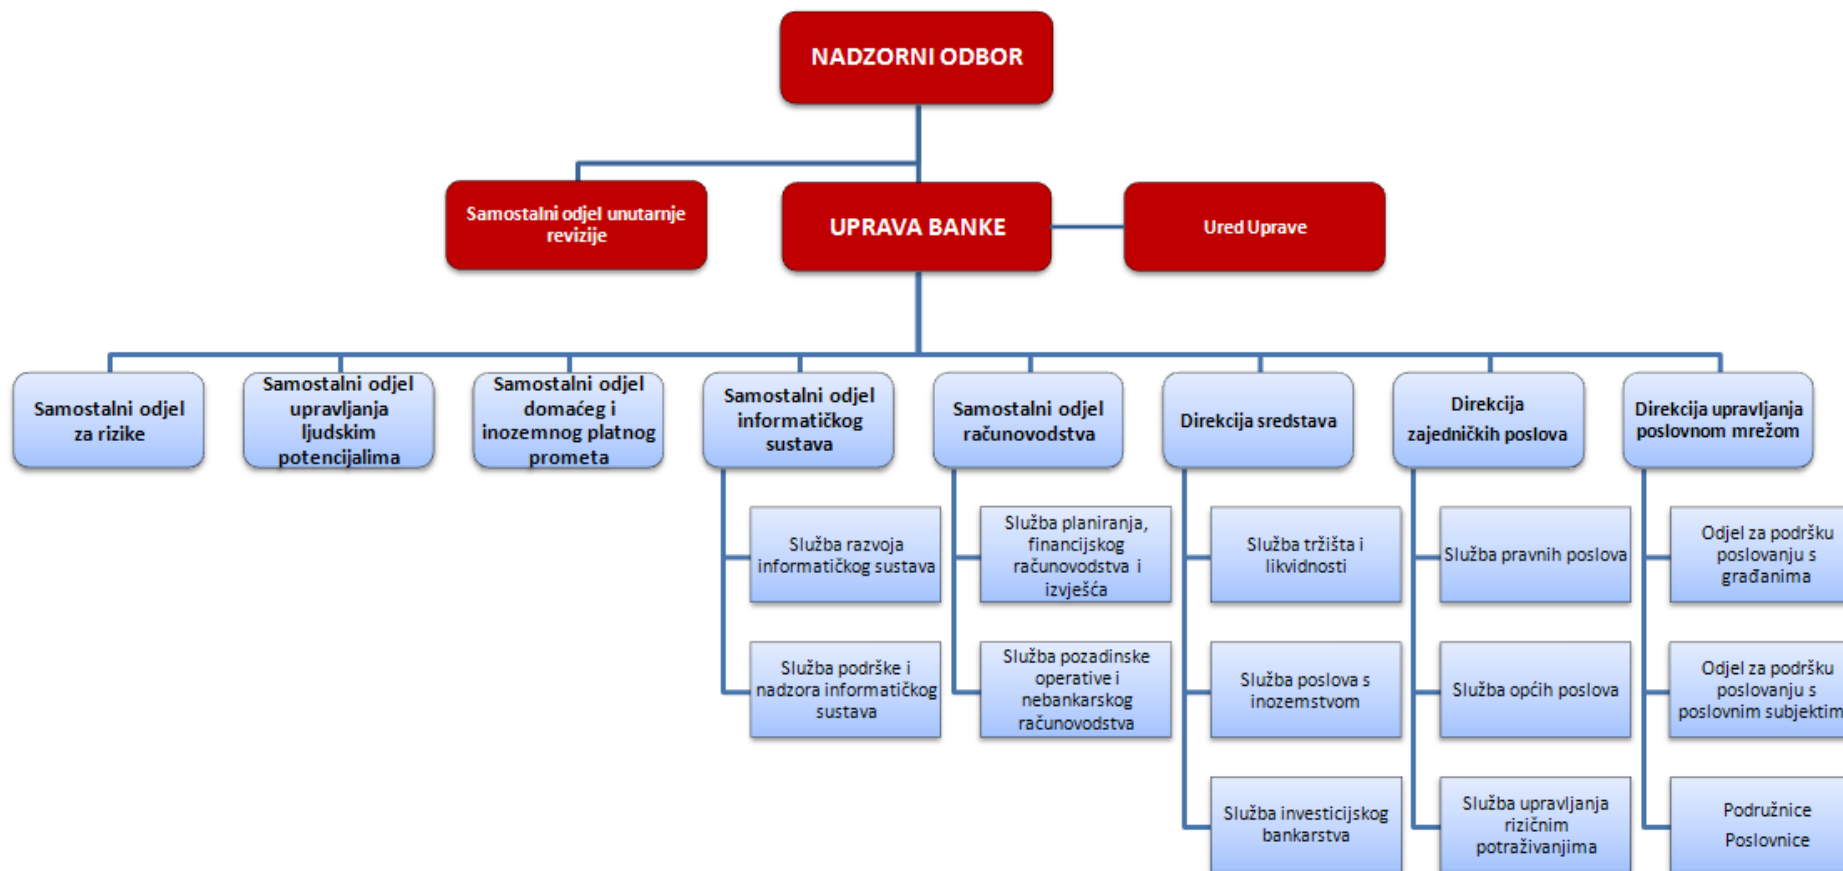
NADZORNI ODBOR

Samostalni odjel unutarnje revizije

UPRAVA BANKE

Ured Uprave

Samostalni odjel za rizike

Samostalni odjel upravljanja ljudskim potencijalima

Samostalni odjel domaćeg i inozemnog platnog prometa

Samostalni odjel informatičkog sustava

Služba razvoja informatičkog sustava

Služba podrške i nadzora informatičkog sustava

Samostalni odjel računovodstva

Služba planiranja, financijskog računovodstva i izvješća

Služba pozadinske operative i nebankarskog računovodstva

Direkcija sredstava

Služba tržišta i likvidnosti

Služba poslova s inozemstvom

Služba investicijskog bankarstva

Direkcija zajedničkih poslova

Služba pravnih poslova

Služba općih poslova

Služba upravljanja rizičnim potraživanjima

Direkcija upravljanja poslovnom mrežom

Odjel za podršku poslovanju s građanima

Odjel za podršku poslovanju s poslovnim subjektim

Podružnice
Poslovnice